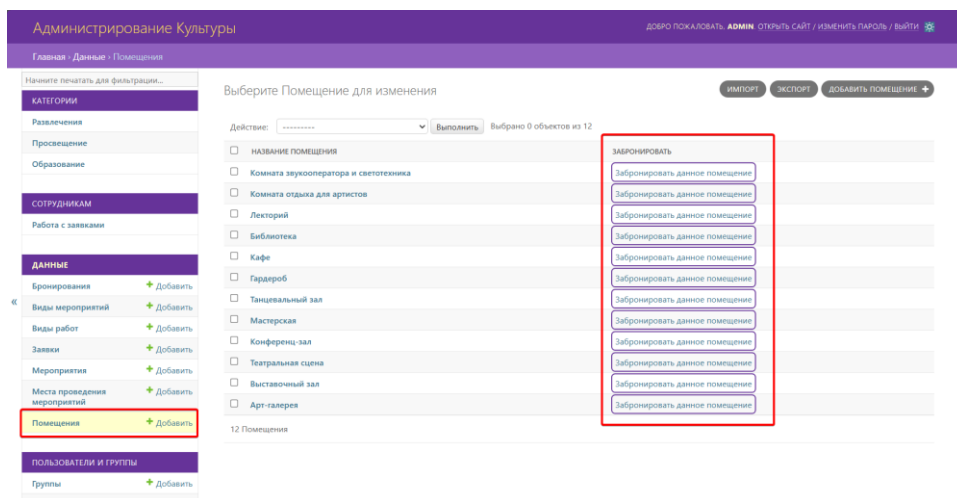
Администрирование Культуры

ДОБРО ПОЖАЛОВАТЬ, ADMIN. ОТКРЫТЬ САЙТ / ИЗМЕНИТЬ ПАРОЛЬ / ВЫЙТИ

Главная › Данные › Помещения

Начните печатать для фильтрации...

КАТЕГОРИИ
Развлечения
Просвещение
Образование

СОТРУДНИКАМ
Работа с заявками

ДАННЫЕ
Бронирования + Добавить
Виды мероприятий + Добавить
Виды работ + Добавить
Заявки + Добавить
Мероприятия + Добавить
Места проведения мероприятий + Добавить
Помещения + Добавить

ПОЛЬЗОВАТЕЛИ И ГРУППЫ
Группы + Добавить

«

Выберите Помещение для изменения

ИМПОРТ ЭКСПОРТ ДОБАВИТЬ ПОМЕЩЕНИЕ +

Действие: --------- Выполнить Выбрано 0 объектов из 12

| НАЗВАНИЕ ПОМЕЩЕНИЯ | ЗАБРОНИРОВАТЬ |
|---|---|
| Комната звукооператора и светотехника | Забронировать данное помещение |
| Комната отдыха для артистов | Забронировать данное помещение |
| Лекторий | Забронировать данное помещение |
| Библиотека | Забронировать данное помещение |
| Кафе | Забронировать данное помещение |
| Гардероб | Забронировать данное помещение |
| Танцевальный зал | Забронировать данное помещение |
| Мастерская | Забронировать данное помещение |
| Конференц-зал | Забронировать данное помещение |
| Театральная сцена | Забронировать данное помещение |
| Выставочный зал | Забронировать данное помещение |
| Арт-галерея | Забронировать данное помещение |

12 Помещения